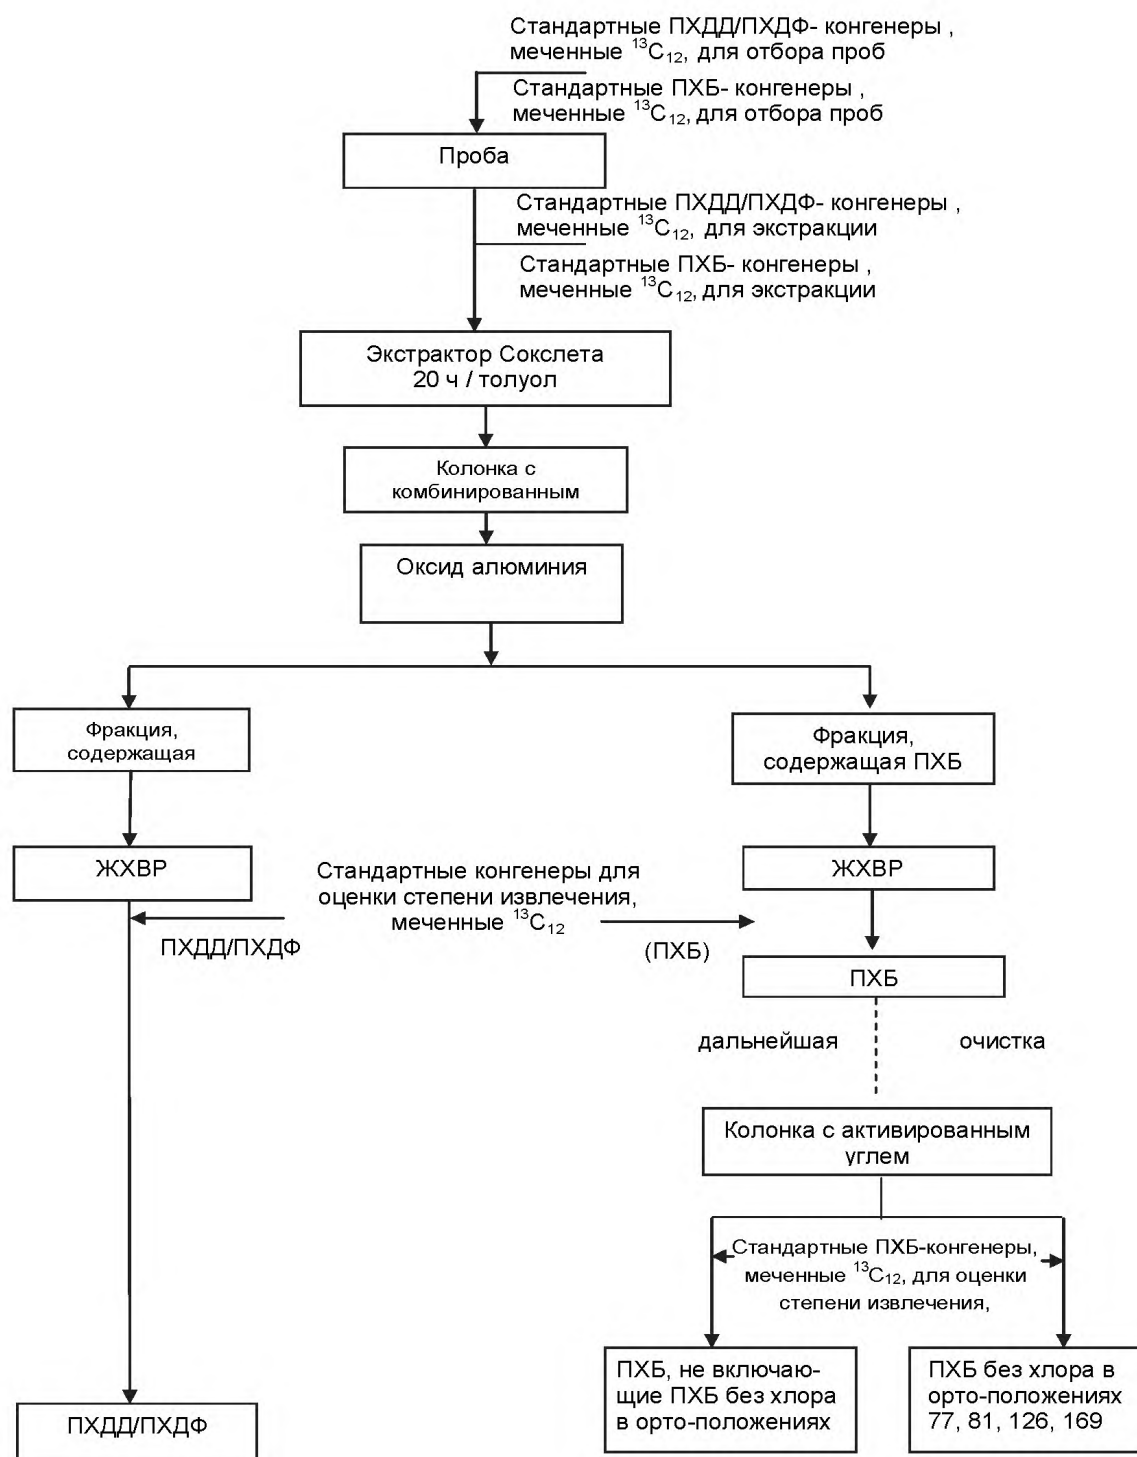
Стандартные ПХДД/ПХДФ- конгенеры , меченные $^{13}C_{12}$, для отбора проб

Стандартные ПХБ- конгенеры , меченные $^{13}C_{12}$, для отбора проб

Проба

Стандартные ПХДД/ПХДФ- конгенеры , меченные $^{13}C_{12}$, для экстракции

Стандартные ПХБ- конгенеры , меченные $^{13}C_{12}$, для экстракции

Экстрактор Сокслета
20 ч / толуол

Колонка с комбинированным

Оксид алюминия

Фракция, содержащая

Фракция, содержащая ПХБ

ЖХВР

Стандартные конгенеры для оценки степени извлечения, меченные $^{13}C_{12}$

ЖХВР

ПХДД/ПХДФ

(ПХБ)

ПХБ

дальнейшая

очистка

Колонка с активированным углем

Стандартные ПХБ-конгенеры, меченные $^{13}C_{12}$, для оценки степени извлечения,

ПХБ, не включающие ПХБ без хлора в орто-положениях

ПХБ без хлора в орто-положениях 77, 81, 126, 169

ПХДД/ПХДФ